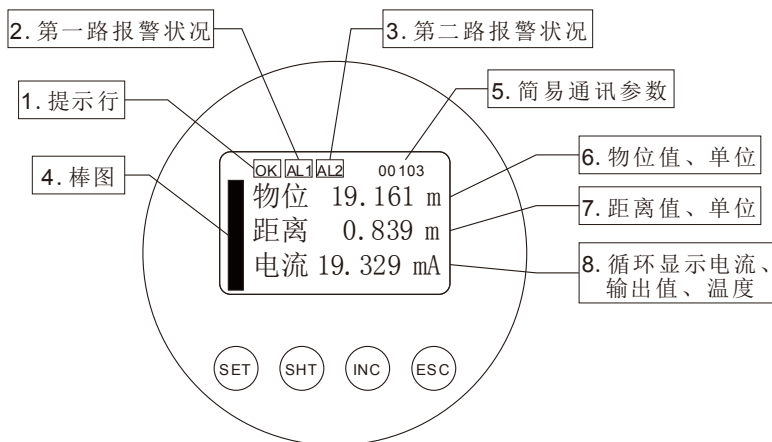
2. 第一路报警状况

3. 第二路报警状况

1. 提示行

5. 简易通讯参数

4. 棒图

OK AL1 AL2 00103

物位 19.161 m

距离 0.839 m

电流 19.329 mA

6. 物位值、单位

7. 距离值、单位

8. 循环显示电流、输出值、温度

SET SHT INC ESC